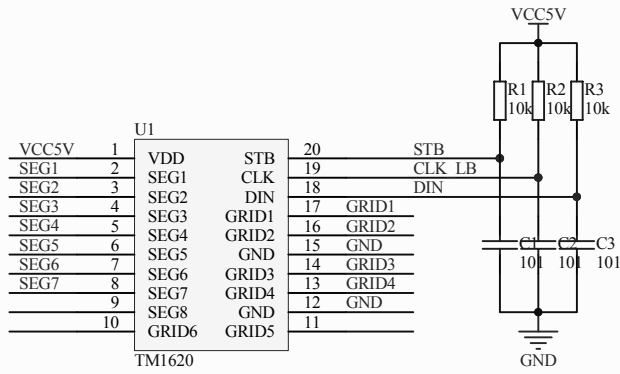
VCC5V

R1 10k
R2 10k
R3 10k

U1

VCC5V 1 VDD
SEG1 2 SEG1
SEG2 3 SEG2
SEG3 4 SEG3
SEG4 5 SEG4
SEG5 6 SEG5
SEG6 7 SEG6
SEG7 8 SEG7
9 SEG8
10 GRID6

STB 20 STB
CLK 19 CLK LB
DIN 18 DIN
GRID1 17 GRID1
GRID2 16 GRID2
GND 15 GND
GRID3 14 GRID3
GRID4 13 GRID4
GND 12 GND
GRID5 11

TM1620

C1 101
C2 101
C3 101

GND